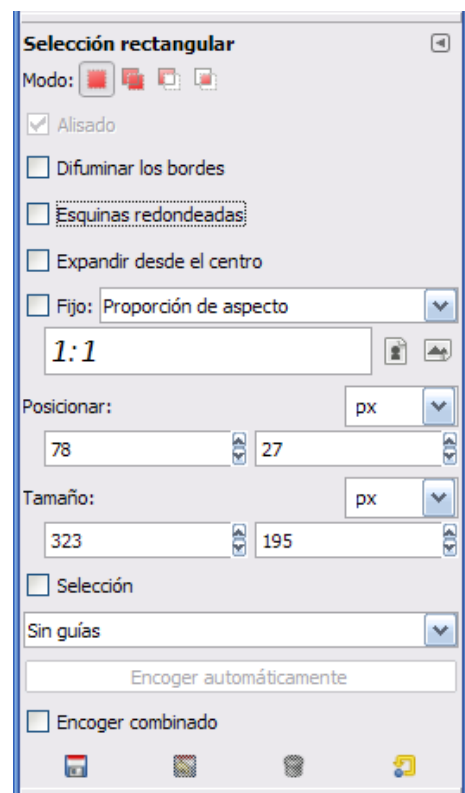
Selección rectangular

Modo:

Alisado

Difuminar los bordes

Esquinas redondeadas

Expandir desde el centro

Fijo: Proporción de aspecto

1:1

Posicionar: px

78 27

Tamaño: px

323 195

Selección

Sin guías

Encoger automáticamente

Encoger combinado